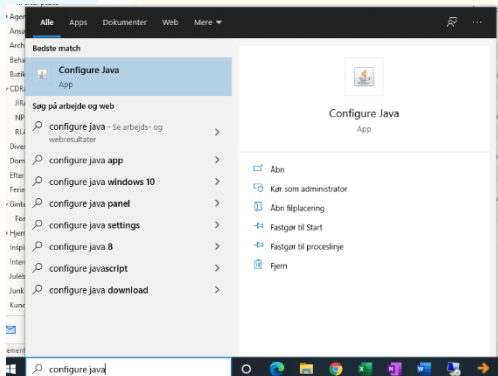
Alle Apps Dokumenter Web Mere ▾

Bedste match

Configure Java
App

Søg på arbejde og web

configure java - Se arbejds- og webresultater

configure java app

configure java windows 10

configure java panel

configure java settings

configure java 8

configure javascript

configure java download

Configure Java
App

Åbn

Kør som administrator

Åbn filplacering

Fastgør til Start

Fastgør til proceslinje

Fjern

configure java